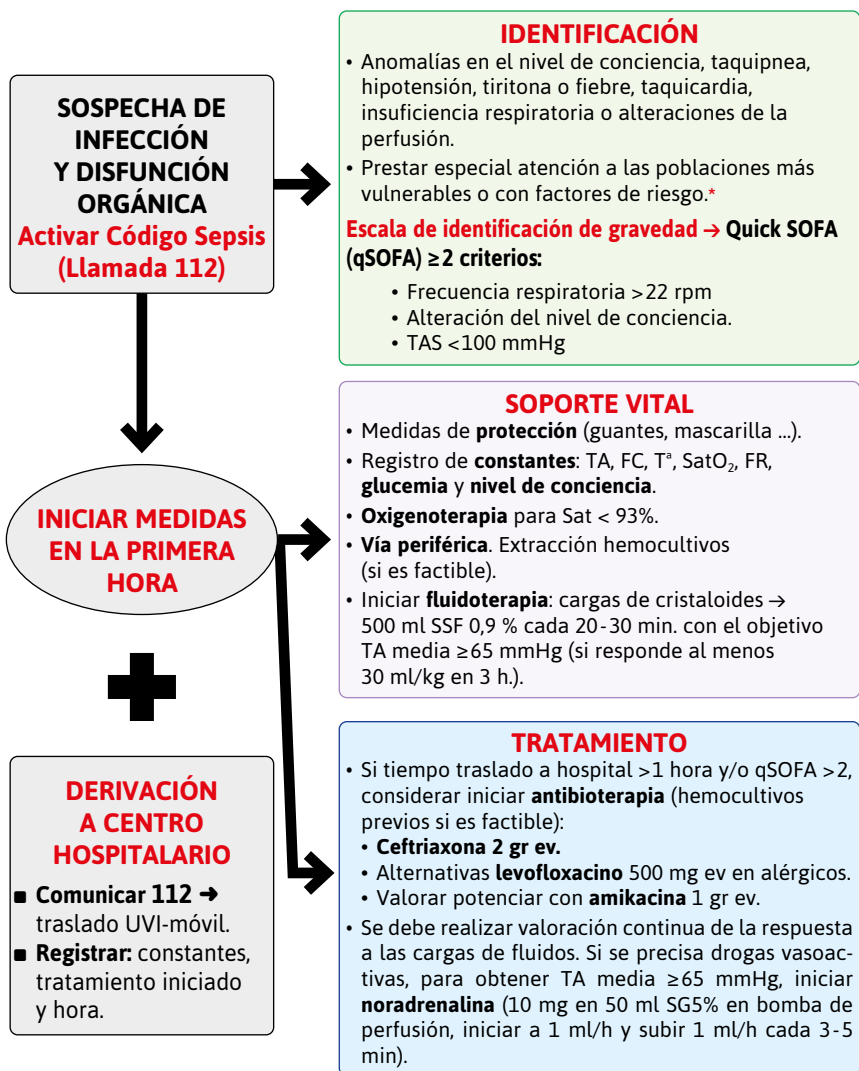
SOSPECHA DE INFECCIÓN Y DISFUNCIÓN ORGÁNICA
Activar Código Sepsis (Llamada 112)

IDENTIFICACIÓN
• Anomalías en el nivel de conciencia, taquipnea, hipotensión, tiritona o fiebre, taquicardia, insuficiencia respiratoria o alteraciones de la perfusión.
• Prestar especial atención a las poblaciones más vulnerables o con factores de riesgo.*

Escala de identificación de gravedad → Quick SOFA (qSOFA) ≥2 criterios:
• Frecuencia respiratoria >22 rpm
• Alteración del nivel de conciencia.
• TAS <100 mmHg

INICIAR MEDIDAS EN LA PRIMERA HORA

SOPORTE VITAL
• Medidas de protección (guantes, mascarilla ...).
• Registro de constantes: TA, FC, Tª, SatO$_2$, FR, glucemia y nivel de conciencia.
• Oxigenoterapia para Sat < 93%.
• Vía periférica. Extracción hemocultivos (si es factible).
• Iniciar fluidoterapia: cargas de cristaloides → 500 ml SSF 0,9 % cada 20-30 min. con el objetivo TA media ≥65 mmHg (si responde al menos 30 ml/kg en 3 h.).

DERIVACIÓN A CENTRO HOSPITALARIO
■ Comunicar 112 ➜ traslado UVI-móvil.
■ Registrar: constantes, tratamiento iniciado y hora.

TRATAMIENTO
• Si tiempo traslado a hospital >1 hora y/o qSOFA >2, considerar iniciar antibioterapia (hemocultivos previos si es factible):
• Ceftriaxona 2 gr ev.
• Alternativas levofloxacino 500 mg ev en alérgicos.
• Valorar potenciar con amikacina 1 gr ev.
• Se debe realizar valoración continua de la respuesta a las cargas de fluidos. Si se precisa drogas vasoactivas, para obtener TA media ≥65 mmHg, iniciar noradrenalina (10 mg en 50 ml SG5% en bomba de perfusión, iniciar a 1 ml/h y subir 1 ml/h cada 3-5 min).